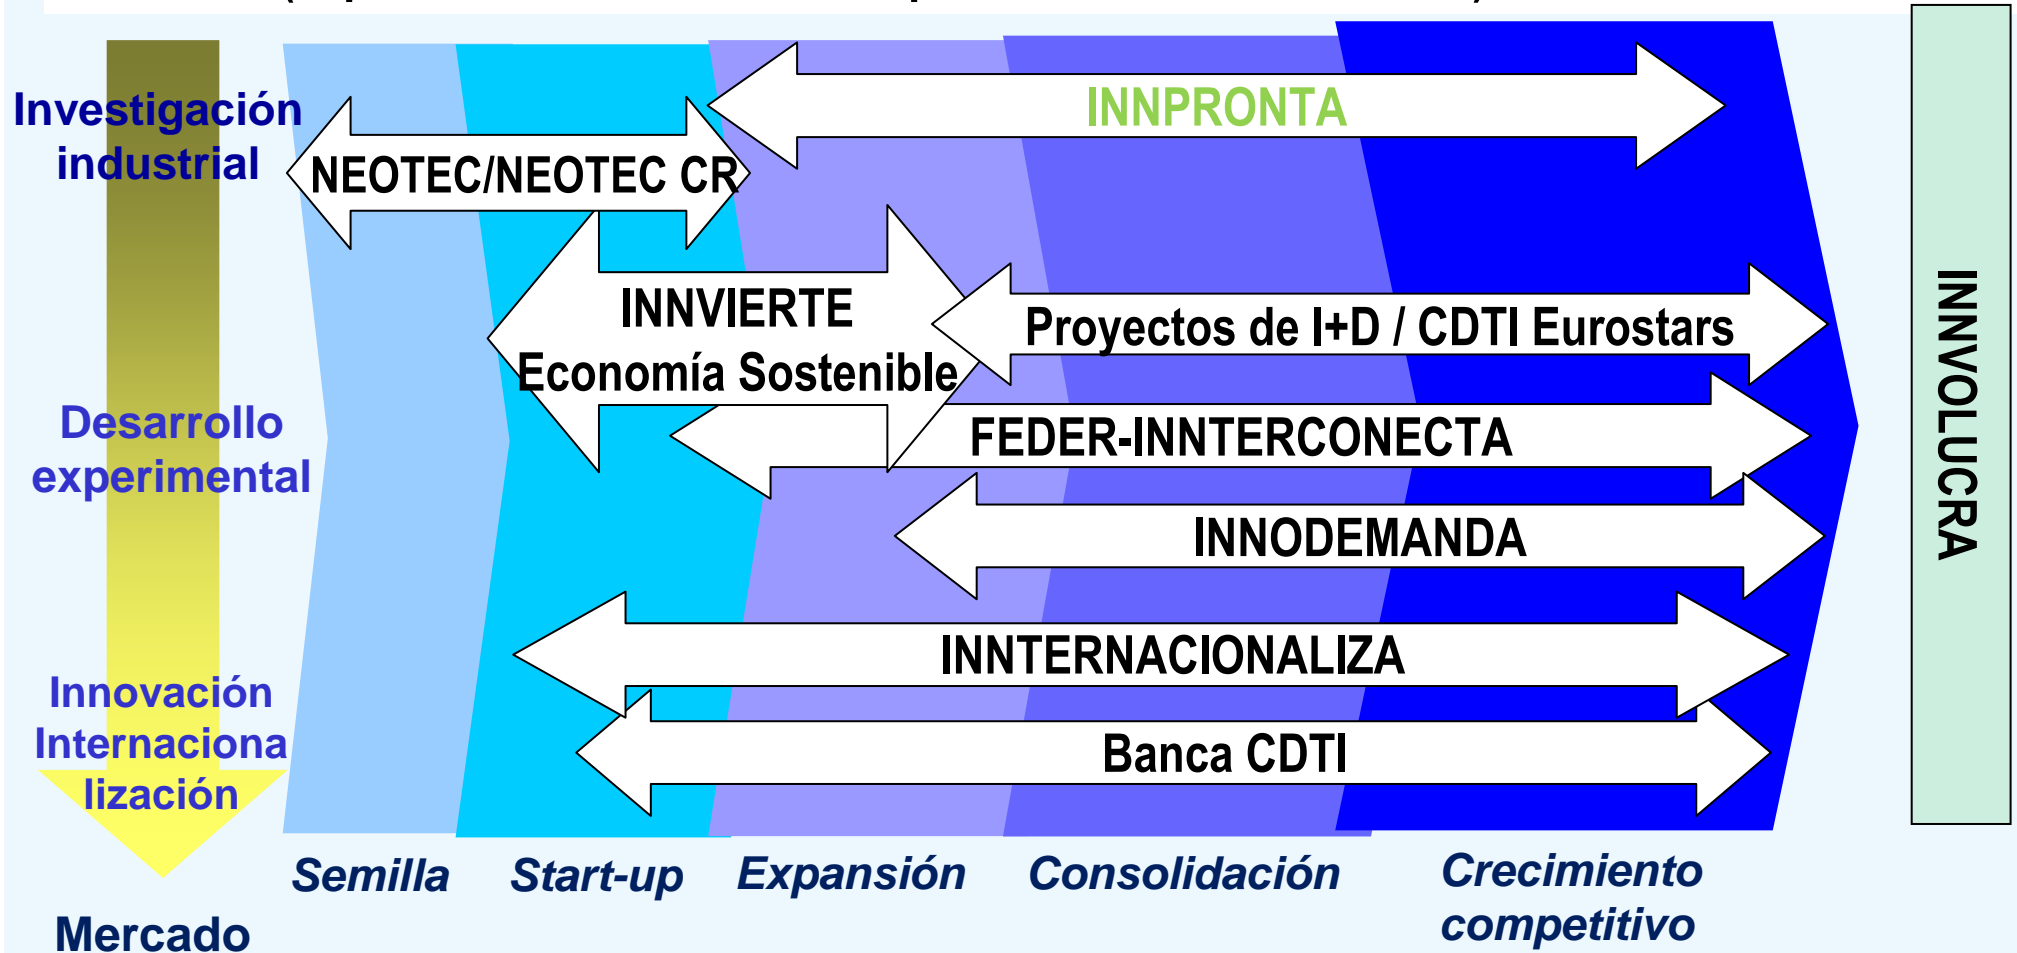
Investigación industrial

Desarrollo experimental

Innovación Internacionalización

Mercado

INNPRONTA

NEOTEC/NEOTEC CR

INNVIERTE Economía Sostenible

Proyectos de I+D / CDTI Eurostars

FEDER-INNTERCONECTA

INNODEMANDA

INNTERNACIONALIZA

Banca CDTI

INNVOLUCRA

Semilla

Start-up

Expansión

Consolidación

Crecimiento competitivo